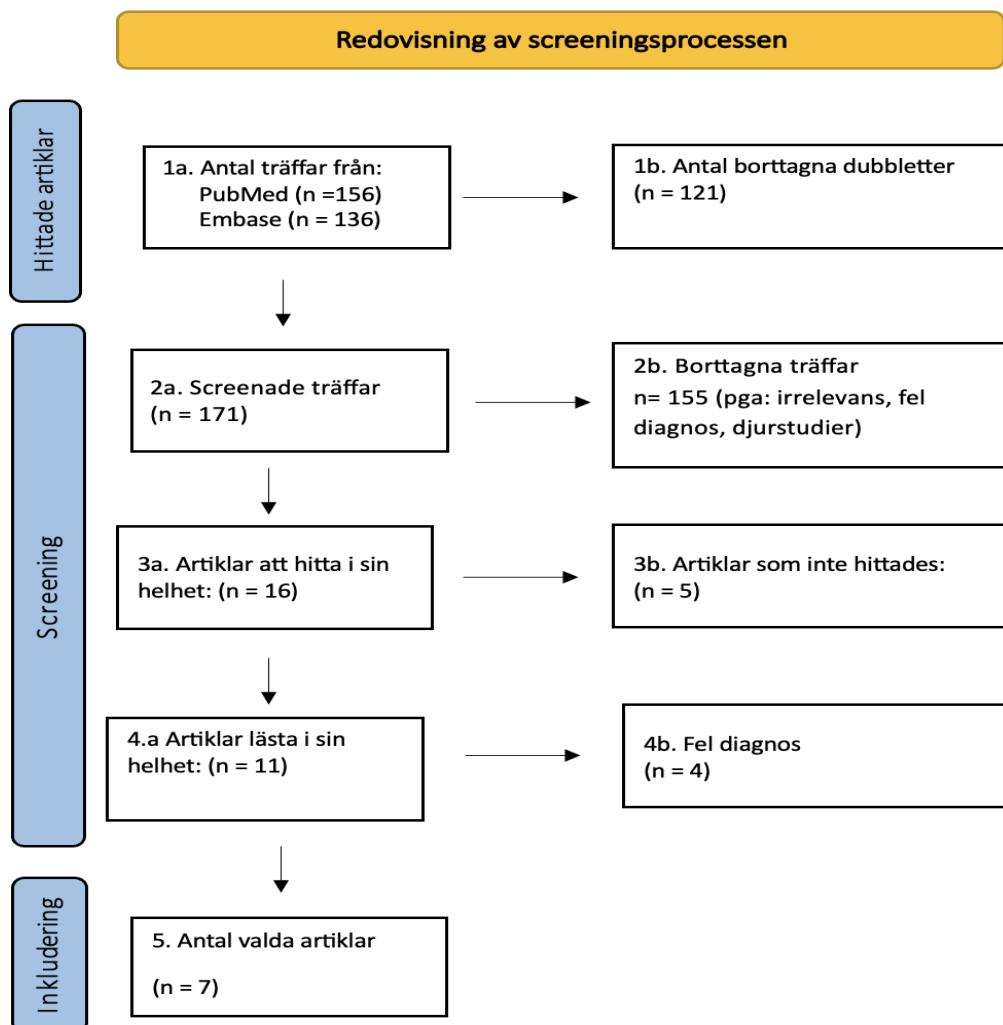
Redovisning av screeningsprocessen

Hittade artiklar

1a. Antal träffar från:
PubMed (n =156)
Embase (n = 136)

1b. Antal borttagna dubbletter
(n = 121)

Screening

2a. Screenade träffar
(n = 171)

2b. Borttagna träffar
n= 155 (pga: irrelevans, fel diagnos, djurstudier)

3a. Artiklar att hitta i sin helhet: (n = 16)

3b. Artiklar som inte hittades:
(n = 5)

4.a Artiklar lästa i sin helhet: (n = 11)

4b. Fel diagnos
(n = 4)

Inkludering

5. Antal valda artiklar

(n = 7)